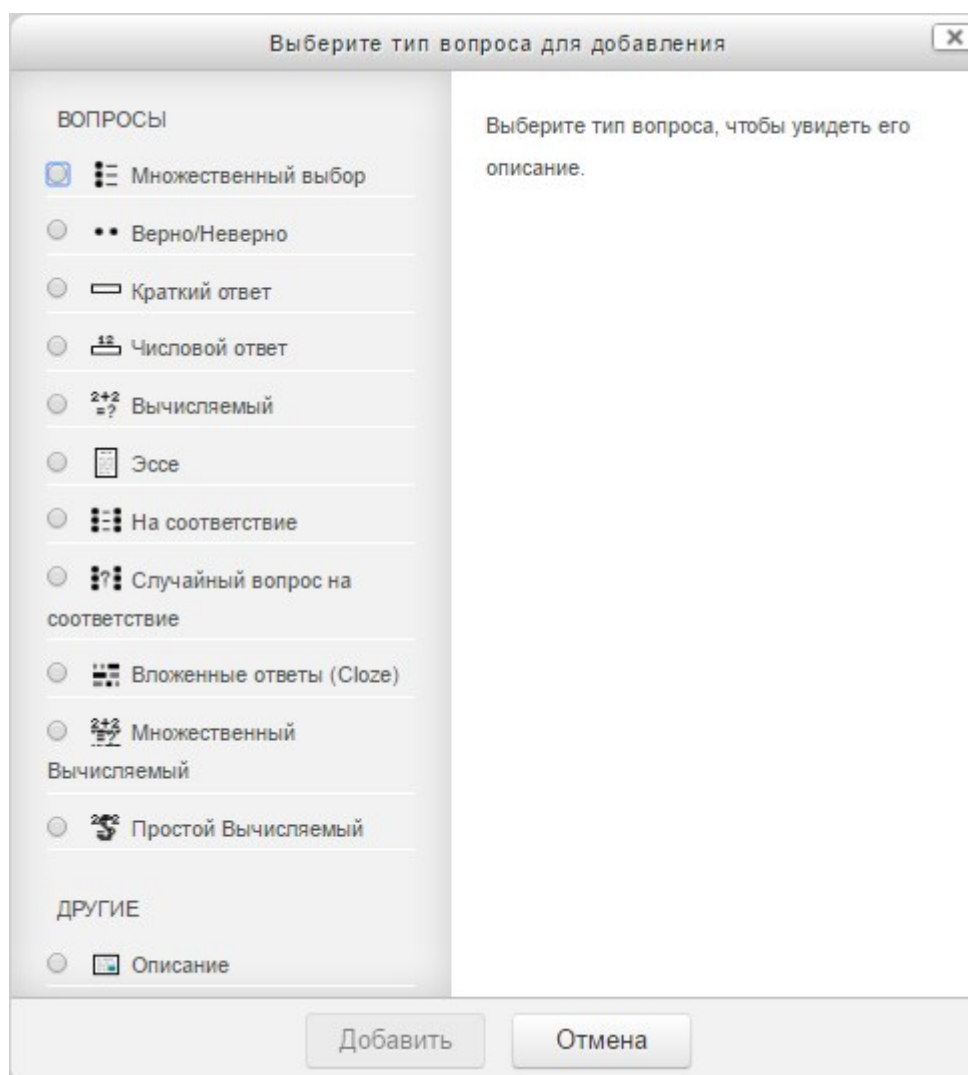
Выберите тип вопроса для добавления

ВОПРОСЫ

Множественный выбор

Верно/Неверно

Краткий ответ

Числовой ответ

Вычисляемый

Эссе

На соответствие

Случайный вопрос на соответствие

Вложенные ответы (Cloze)

Множественный Вычисляемый

Простой Вычисляемый

ДРУГИЕ

Описание

Выберите тип вопроса, чтобы увидеть его описание.

Добавить

Отмена